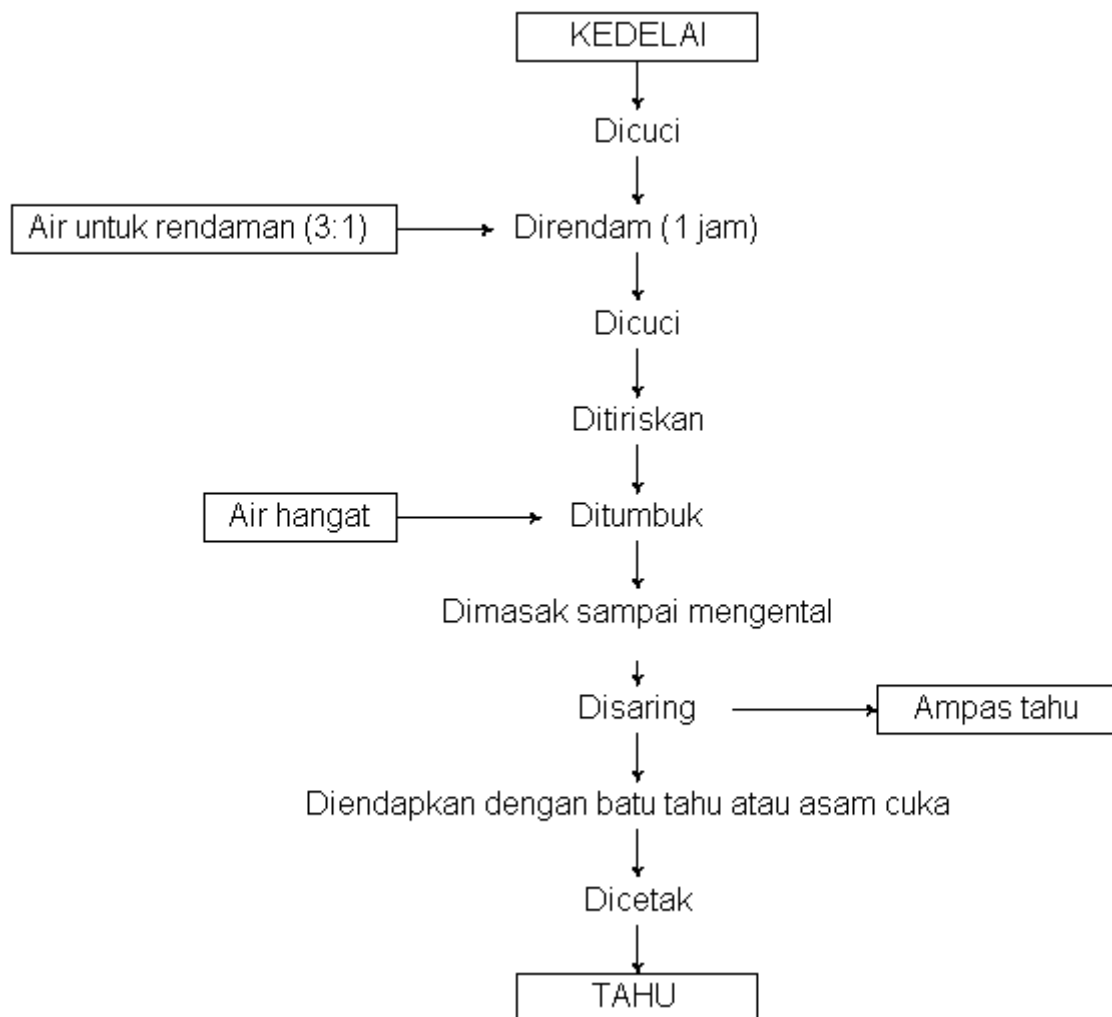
KEDELAI

Dicuci

Air untuk rendaman (3:1)

Direndam (1 jam)

Dicuci

Ditiriskan

Air hangat

Ditumbuk

Dimasak sampai mengental

Disaring

Ampas tahu

Diendapkan dengan batu tahu atau asam cuka

Dicetak

TAHU